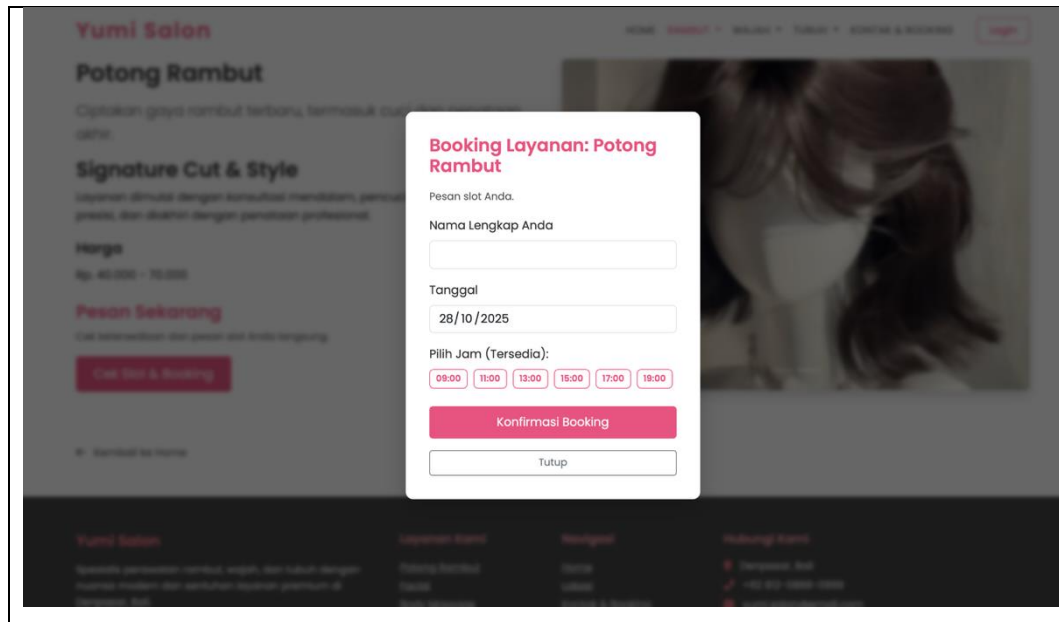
Yumi Salon

Potong Rambut

Signature Cut & Style

Harga

Pesan Sekarang

Booking Layanan: Potong Rambut

Pesan slot Anda.

Nama Lengkap Anda

Tanggal

28/10/2025

Pilih Jam (Tersedia):

09:00 11:00 13:00 15:00 17:00 19:00

Konfirmasi Booking

Tutup

Yumi Salon